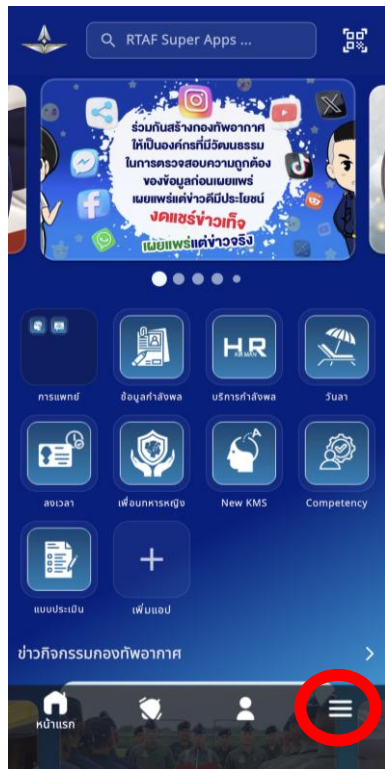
RTAF Super Apps ...

ร่วมกันสร้างกองทัพอากาศ ให้เป็นองค์กรที่มีวัฒนธรรม ในการตรวจสอบความถูกต้อง ของข้อมูลก่อนเผยแพร่ เผยแพร่แต่ข่าวดีมีประโยชน์ งดแชร์ข่าวเท็จ เผยแพร่แต่ข่าวจริง

HR

การแพทย์

ข้อมูลกำลังพล

บริการกำลังพล

วันลา

ลงเวลา

เพื่อนทหารหญิง

New KMS

Competency

แบบประเมิน

เพิ่มแอป

ข่าวกิจกรรมกองทัพอากาศ

หน้าแรก